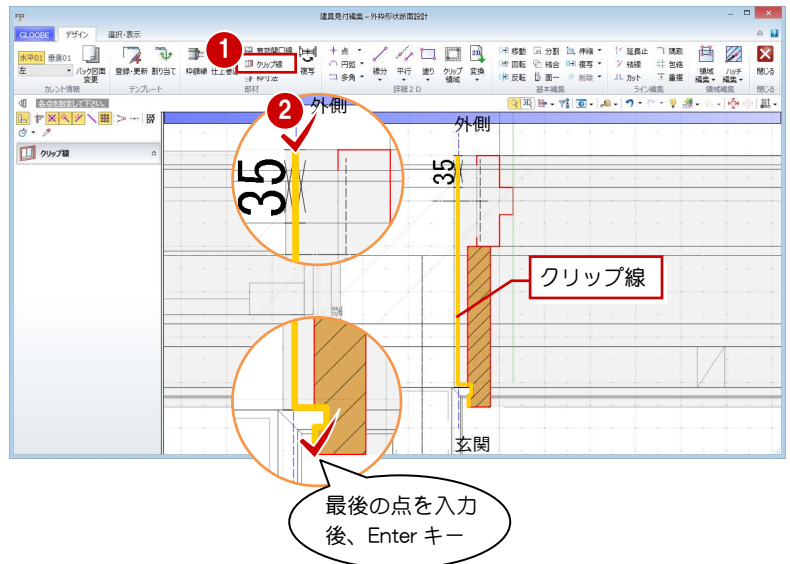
建具見付編集 – 外枠形状断面設計

GLOOBE デザイン 選択・表示

水平01 垂直01
左
バック図面変更
カレント情報

登録・更新 割り当て
テンプレート

枠領域 仕上書込 無効開口線 クリップ線 部材
複写

点 円弧 多角 線分 平行 塗り クリップ領域 変換
詳細2D

移動 分割 伸縮 回転 結合 複写 反転 面一 削除
基本編集

延長止 調整 補線 包絡 カット 重複
ライン編集

領域編集 ハッチ編集
領域編集

閉じる
閉じる

各点を指示してください。

クリップ線

1
2

外側
35

外側
35

クリップ線

玄関

最後の点を入力後、Enter キー